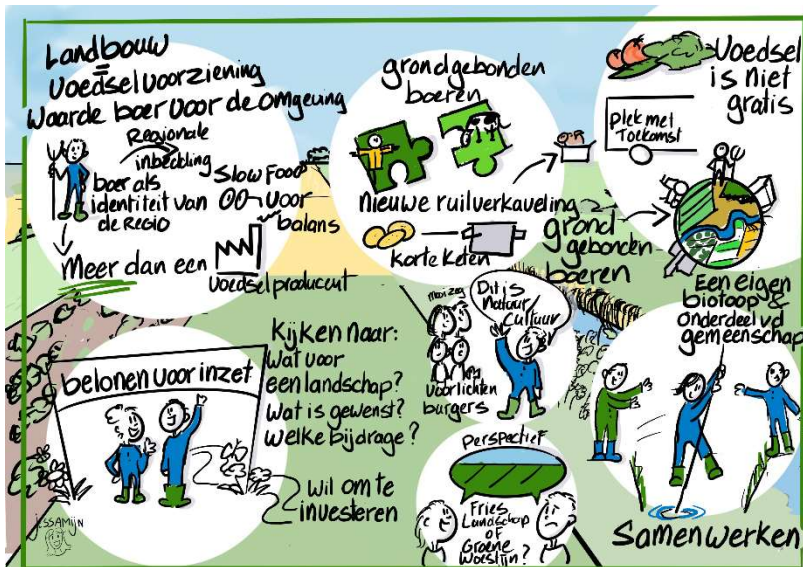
Landbouw
Voedselvoorziening
Waarde boer voor de omgeving

Regionale inbedding
boer als identiteit van de regio
Slow Food
Voor balans
Meer dan een voedselproducent

grondgebonden boeren
nieuwe ruilverkaveling
korte keten
grondgebonden boeren

Voedsel is niet gratis
plek met toekomst

Een eigen biotoop & onderdeel vd gemeenschap

Kijken naar:
Wat voor een landschap?
Wat is gewenst?
Welke bijdrage?

belonen voor inzet
Wil om te investeren

Dit is Natuur Cultuur
Mooizo
Nee
voorlichten burgers

Perspectief
Fries Landschap of Groene woestijn?

Samenwerken

JESSAMIJN